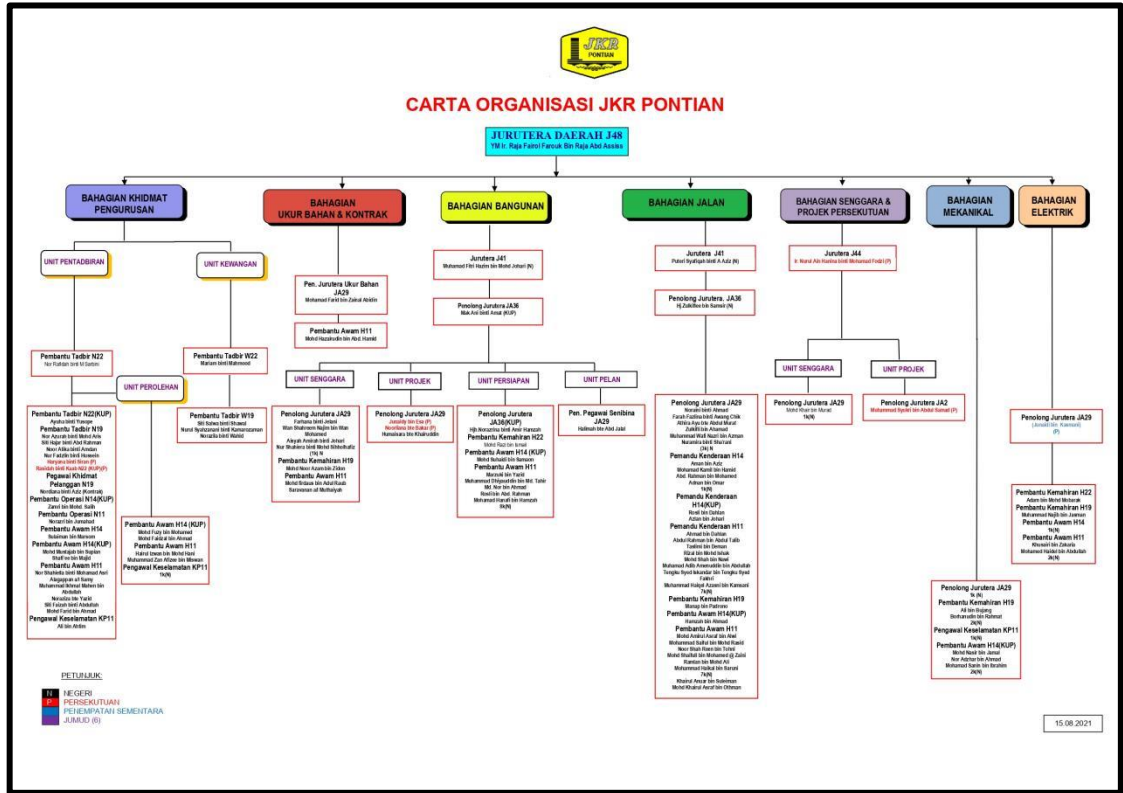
JKR PONTIAN

CARTA ORGANISASI JKR PONTIAN

JURUTERA DAERAH J48
YM Ir. Raja Fairol Farouk Bin Raja Abd Assiss

BAHAGIAN KHIDMAT PENGURUSAN

UNIT PENTADBIRAN

UNIT KEWANGAN

Pembantu Tadbir N22
Nor Rafidah binti M Sarbini

UNIT PEROLEHAN

Pembantu Tadbir W22
Mariam binti Mahmood

Pembantu Tadbir N22(KUP)
Ayuku binti Yusope
Pembantu Tadbir N19
Nor Azurah binti Mohd Arik
Siti Hajar binti Abd Rahman
Noor Atika binti Amdan
Nor Fadzlin binti Hussein
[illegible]
Rasidah binti Rasid N22 (KUP)(P)
Pegawai Khidmat Pelanggan N19
Nordiana binti Aziz (Kontrak)
Pembantu Operasi N14(KUP)
Zainol bin Mohd. Salih
Pembantu Operasi N11
Norzani bin Jumahad
Pembantu Awam H14
Sulaiman bin Mansom
Pembantu Awam H14(KUP)
Mohd Muntajab bin Supian
Shaff'ee bin Majid
Pembantu Awam H11
Nor Shahieda binti Mohamad Awi
Alagappan a/l Samy
Muhammad Ikhmal Mahen bin Abdullah
Noradzu bin Yazid
Siti Faizah binti Abdullah
Mohd Farid bin Ahmad
Pengawal Keselamatan KP11
Ali bin Ardin

Pembantu Awam H14 (KUP)
Mohd Fuzy bin Mohamed
Mohd Faldzal bin Ahmad
Pembantu Awam H11
Hairul Izwan bin Mohd Hani
Muhammad Zan Afizan bin Mawan
Pengawal Keselamatan KP11
1k(N)

Pembantu Tadbir W19
Siti Salwa binti Shaeed
Nurul Syahzanani binti Kamaruzaman
Norazila binti Wahid

BAHAGIAN UKUR BAHAN & KONTRAK

Pen. Jurutera Ukur Bahan JA29
Mohamad Farid bin Zaiful Abidin

Pembantu Awam H11
Mohd Hazairudin bin Abd. Hamid

BAHAGIAN BANGUNAN

Jurutera J41
Muhamad Fitri Hazim bin Mohd Johari (N)

Penolong Jurutera JA36
Nak Ani binti Amat (KUP)

UNIT SENGGARA

Penolong Jurutera JA29
Farhana binti Jelani
Wan Shahreen Najim bin Wan Mohamed
Aisyah Amirah binti Johari
Nur Shahiera binti Mohd Shhishafiz
(1k) N
Pembantu Kemahiran H19
Mohd Noor Azam bin Zidan
Pembantu Awam H11
Mohd Sidiaue bin Adul Rasib
Saravanan a/l Muthaiyah

UNIT PROJEK

Penolong Jurutera JA29
Jujomly bin Esa (P)
Rosellana bin Sakai (P)
Humaisara bin Khairuddin

UNIT PERSIAPAN

Penolong Jurutera JA36(KUP)
Hjh Norazlina binti Amir Hamzah
Pembantu Kemahiran H22
Mohd Razi bin Ismail
Pembantu Awam H14 (KUP)
Mohd Ilwhaidi bin Ramzan
Pembantu Awam H11
Marzuki bin Yazid
Muhammad Dhiyaudin bin Md. Talib
Md. Nor bin Ahmad
Rosli bin Abd. Rahman
Mohamad Hanafi bin Hamzah
5k(N)

UNIT PELAN

Pen. Pegawai Senibina JA29
Halimah bin Abd Jalal

BAHAGIAN JALAN

Jurutera J41
Puteri Syafiqah binti A Aziz (N)

Penolong Jurutera JA36
Hj Zulkiflee bin Samsir (N)

Penolong Jurutera JA29
Noraini binti Ahmad
Farah Fazlina binti Awang Chik
Athira Ayu bte Abdul Murat
Zulkiflli bin Ahamad
Muhammad Wafi Nazri bin Azman
Nuramira binti Sharani
(3k) N
Pemandu Kenderaan H14
Aman bin Aziz
Mohamad Kamil bin Hamid
Abd. Rahman bin Mohamed
Adnan bin Omar
1k(N)
Pemandu Kenderaan H14(KUP)
Rosli bin Dahlan
Azlan bin Johari
Pemandu Kenderaan H11
Ahmad bin Dahlan
Abdul Rahman bin Abdul Talib
Tuslimi bin Deman
Rizal bin Mohd Ishak
Mohd Shah bin Nawi
Muhamad Adib Ameeruddin bin Abdullah
Tengku Syed Iskandar bin Tengku Syed Fakhri
Muhammad Haiqal Azami bin Kamsani
7k(N)
Pembantu Kemahiran H19
Marup bin Pattoree
Pembantu Awam H14(KUP)
Hamzah bin Ahmad
Pembantu Awam H11
Mohd Amirul Ascaf bin Abel
Mohammad Saifur bin Mohd Rasid
Noor Shah Ram bin Tohid
Mohd Shafiull bin Mohamed @ Zabri
Ramlan bin Mohd Ali
Mohammad Haikal bin Ibrahim
7k(N)
Khairul Anuar bin Sulaiman
Mohd Khairul Ascaf bin Othman

BAHAGIAN SENGGARA & PROJEK PERSEKUTUAN

Jurutera J44
Ir. Nurul Ain Hazlina binti Mohamad Fadzil (P)

UNIT SENGGARA

Penolong Jurutera JA29
Mohd Khair bin Murad
1k(N)

UNIT PROJEK

Penolong Jurutera JA2
Muhammad Syahril bin Abdul Samad (P)

BAHAGIAN MEKANIKAL

Penolong Jurutera JA29
1k (N)
Pembantu Kemahiran H19
Ali bin Bujang
Borhanudin bin Rahmat
2k(N)
Pengawal Keselamatan KP11
1k(N)
Pembantu Awam H14(KUP)
Mohd Nasir bin Jamal
Nor Adzhar bin Ahmad
Mohamad Rashid bin Ibrahim
2k(N)

BAHAGIAN ELEKTRIK

Penolong Jurutera JA29
(Junaidi bin. Kamsani)
(P)

Pembantu Kemahiran H22
Adam bin Mohd Mubarak
Pembantu Kemahiran H19
Muhammad Najib bin Jasman
Pembantu Awam H14
1k(N)
Pembantu Awam H11
Khuwairi bin Zakaria
Mohamed Haldei bin Abdullah
2k(N)

PETUNJUK:
N NEGERI
P PERSEKUTUAN
PENEMPATAN SEMENTARA
JUMUD (6)

15.08.2021